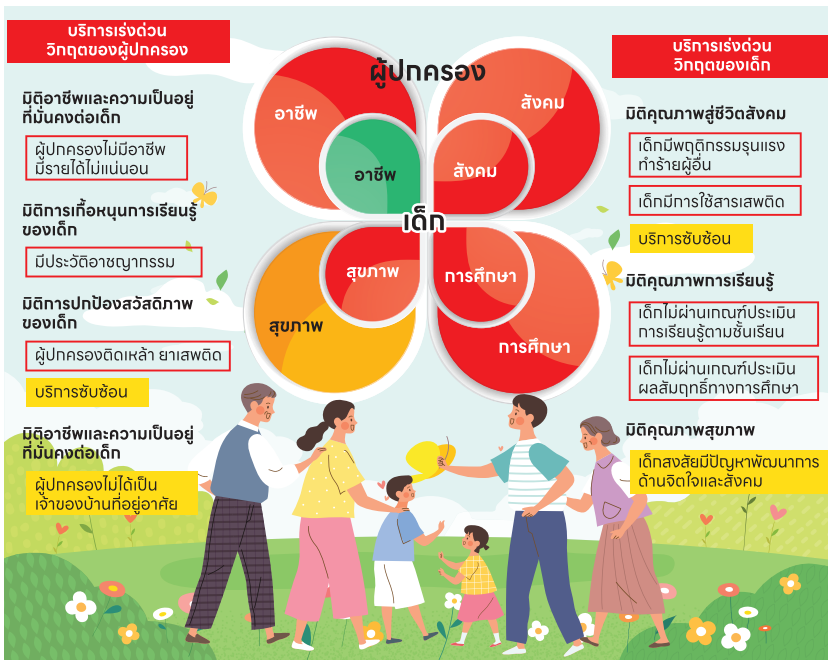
บริการเร่งด่วน
วิกฤตของผู้ปกครอง

มิติอาชีพและความเป็นอยู่ที่มั่นคงต่อเด็ก

ผู้ปกครองไม่มีอาชีพ มีรายได้ไม่แน่นอน

มิติการเกื้อหนุนการเรียนรู้ของเด็ก

มีประวัติอาชญากรรม

มิติการปกป้องสวัสดิภาพของเด็ก

ผู้ปกครองติดเหล้า ยาเสพติด

บริการซับซ้อน

มิติอาชีพและความเป็นอยู่ที่มั่นคงต่อเด็ก

ผู้ปกครองไม่ได้เป็นเจ้าของบ้านที่อยู่อาศัย

ผู้ปกครอง

อาชีพ

สังคม

อาชีพ

สังคม

เด็ก

สุขภาพ

การศึกษา

สุขภาพ

การศึกษา

บริการเร่งด่วน
วิกฤตของเด็ก

มิติคุณภาพสู่ชีวิตสังคม

เด็กมีพฤติกรรมรุนแรง ทำร้ายผู้อื่น

เด็กมีการใช้สารเสพติด

บริการซับซ้อน

มิติคุณภาพการเรียนรู้

เด็กไม่ผ่านเกณฑ์ประเมินการเรียนรู้ตามชั้นเรียน

เด็กไม่ผ่านเกณฑ์ประเมินผลสัมฤทธิ์ทางการศึกษา

มิติคุณภาพสุขภาพ

เด็กสงสัยมีปัญหาพัฒนาการด้านจิตใจและสังคม